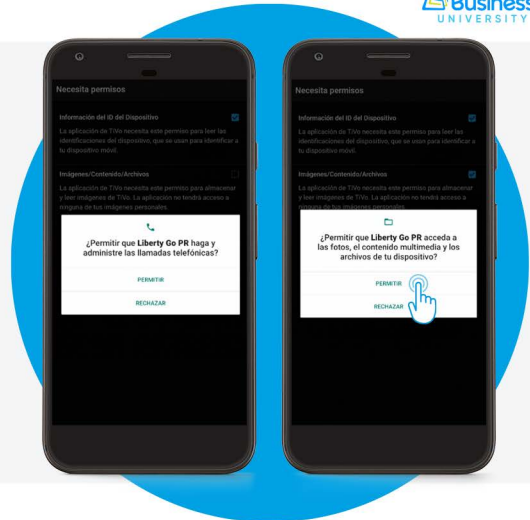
Business
UNIVERSITY

Necesita permisos

Información del ID del Dispositivo

La aplicación de TiVo necesita este permiso para leer las identificaciones del dispositivo, que se usan para identificar a tu dispositivo móvil.

Imágenes/Contenido/Archivos

La aplicación de TiVo necesita este permiso para almacenar y leer imágenes de TiVo. La aplicación no tendrá acceso a ninguna de tus imágenes personales.

¿Permitir que **Liberty Go PR** haga y administre las llamadas telefónicas?

PERMITIR

RECHAZAR

Necesita permisos

Información del ID del Dispositivo

La aplicación de TiVo necesita este permiso para leer las identificaciones del dispositivo, que se usan para identificar a tu dispositivo móvil.

Imágenes/Contenido/Archivos

La aplicación de TiVo necesita este permiso para almacenar y leer imágenes de TiVo. La aplicación no tendrá acceso a ninguna de tus imágenes personales.

¿Permitir que **Liberty Go PR** acceda a las fotos, el contenido multimedia y los archivos de tu dispositivo?

PERMITIR

RECHAZAR